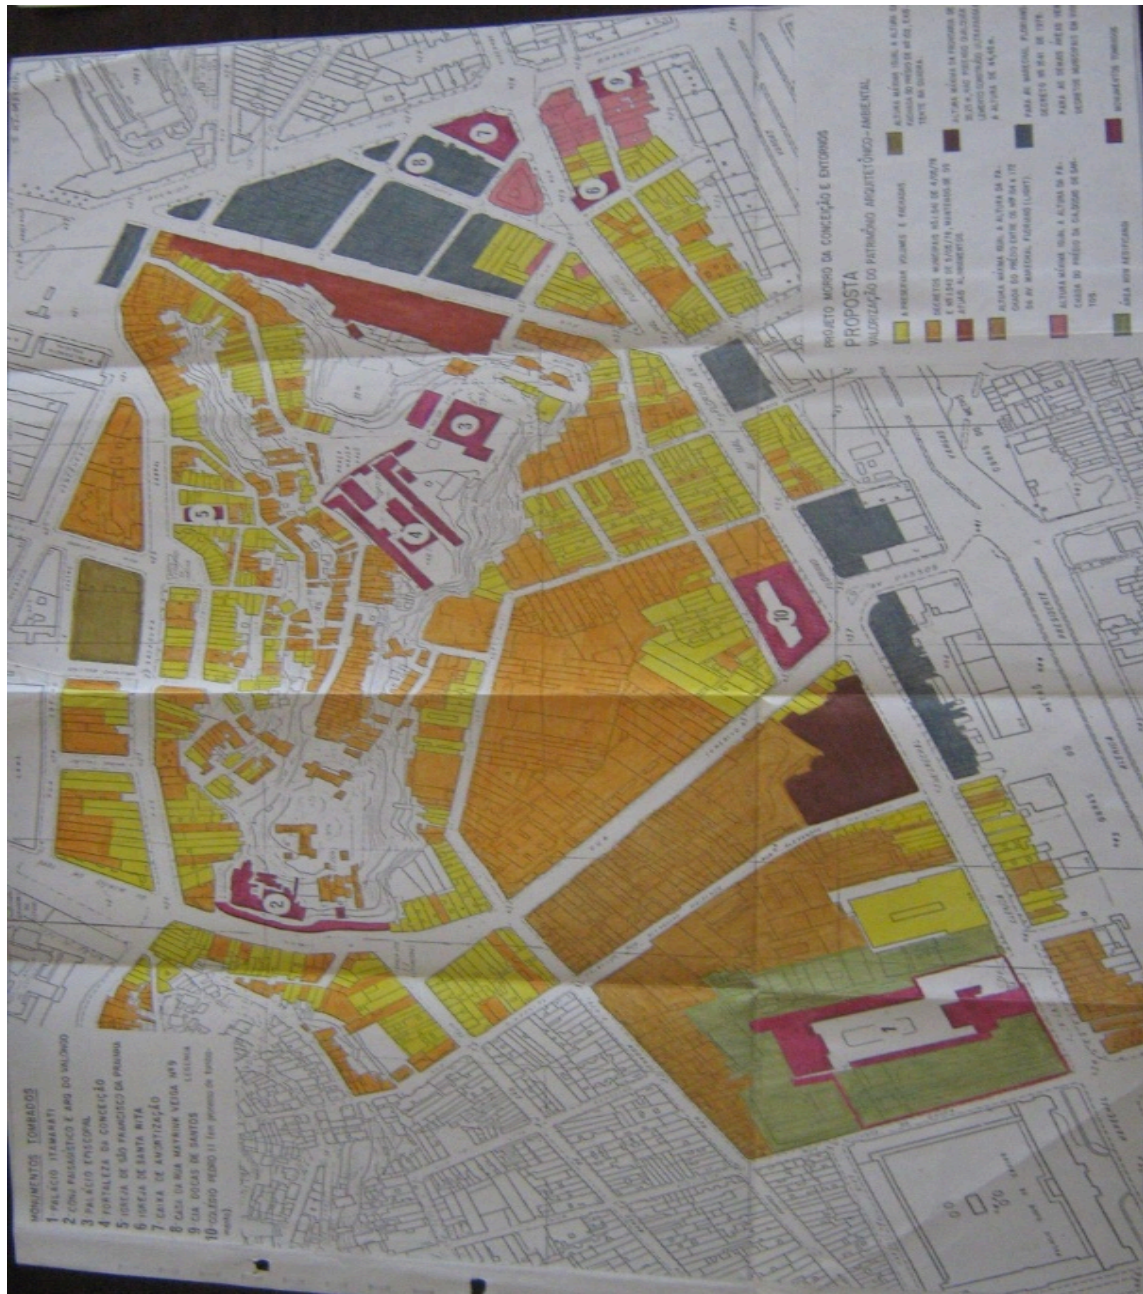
PROJETO MORRO DA CONCEIÇÃO E ENTORNOS

PROPOSTA
VALORIZAÇÃO DO PATRIMÔNIO ARQUITETÔNICO-AMBIENTAL

A PRESERVAR VOLUME E FACHADAS

DECRETOS MUNICIPAIS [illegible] E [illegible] MANTENDO-SE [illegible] ALINHAMENTOS

ALTURA MÁXIMA IGUAL À ALTURA DA FACHADA DO PRÉDIO ENTRE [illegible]

ALTURA MÁXIMA IGUAL À ALTURA DA FACHADA DO PRÉDIO DA SAÚDE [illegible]

ÁREA NÃO EDIFICANTE

ALTURA MÁXIMA IGUAL À ALTURA DA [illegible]

ALTURA MÁXIMA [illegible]

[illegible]

MONUMENTOS TOMBADOS

MONUMENTOS TOMBADOS
1 PALÁCIO ITAMARATI
2 CONJ. PAISAGÍSTICO E ARQ. DO VALONGO
3 PALÁCIO EPISCOPAL
4 FORTALEZA DA CONCEIÇÃO
5 IGREJA DE SÃO FRANCISCO DA PRAINHA
6 IGREJA DE SANTA RITA
7 CAIXA DE AMORTIZAÇÃO
8 CASA DA RUA MAYRINK VEIGA Nº9
9 CIA DOCAS DE SANTOS
10 COLÉGIO PEDRO II (em processo de tombamento)